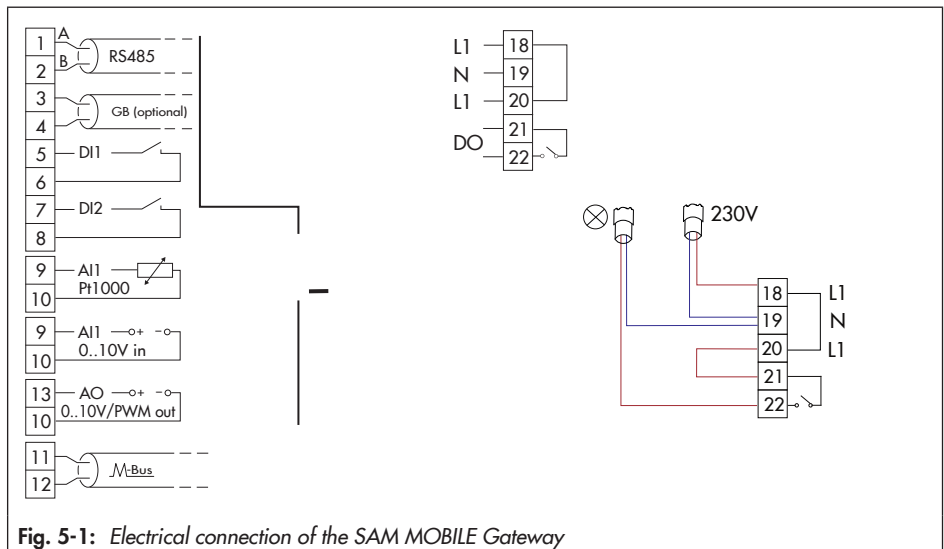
1
A
B
2
RS485
3
4
GB (optional)
5
DI1
6
7
DI2
8
9
AI1
Pt1000
10
9
AI1
0..10V in
10
13
AO
0..10V/PWM out
10
11
12
M-Bus

L1
18
N
19
L1
20
21
DO
22

230V

18
L1
19
N
20
L1
21
22

**Fig. 5-1:** *Electrical connection of the SAM MOBILE Gateway*